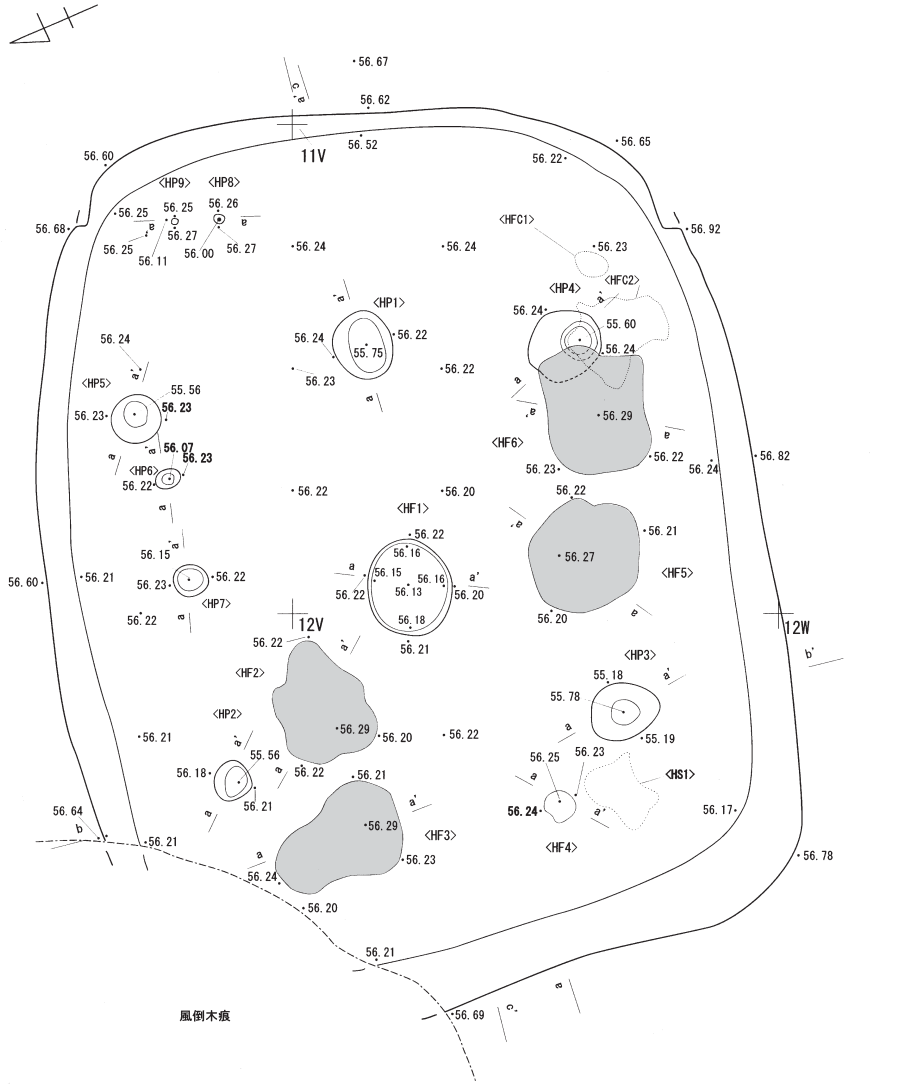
56.67
c
c'
56.62
11V
56.52
56.65
56.60
56.22
〈HP9〉
〈HP8〉
56.25
56.26
56.25
a
56.68
56.27
a
56.92
56.25
56.11
56.00
56.27
56.24
56.24
〈HFC1〉
56.23
〈HP4〉
〈HFC2〉
a'
a'
〈HP1〉
56.24
55.60
56.22
56.24
56.24
55.75
56.24
a'
56.22
56.23
a
56.24
〈HP5〉
55.56
a
56.23
56.23
a'
56.29
〈HF6〉
56.07
a'
56.23
56.22
56.24
56.82
a
〈HP6〉
56.23
56.22
56.22
56.20
56.22
a
〈HF1〉
a
56.22
56.21
56.16
a'
56.15
a
a'
56.27
〈HF5〉
56.60
56.21
56.15
56.16
56.22
56.13
56.23
56.20
56.22
〈HP7〉
a
56.22
56.18
56.20
12V
56.22
56.21
12W
a'
b'
〈HF2〉
〈HP3〉
55.18
a'
55.78
56.29
〈HP2〉
56.20
56.22
a
55.19
56.21
a'
55.56
56.25
56.23
a
a
56.18
56.22
56.21
〈HS1〉
56.21
a'
56.24
a'
56.17
56.64
a
56.29
b
〈HF3〉
〈HF4〉
56.21
56.23
a
56.78
56.24
56.20
56.21
a
風倒木痕
56.69
c'